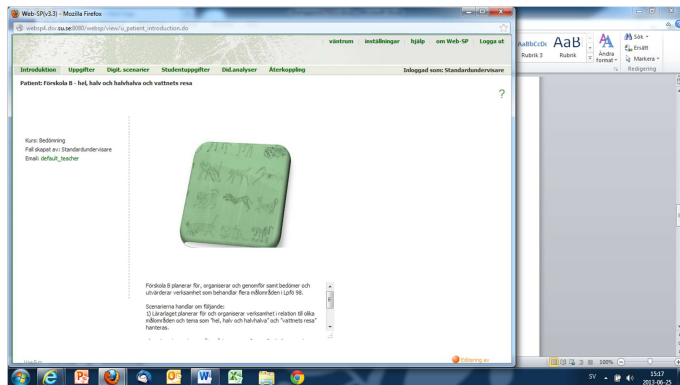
Web-SP(v3.3) - Mozilla Firefox

websp4.dsv.su.se:8080/websp/view/u_patient_introduction.do

väntrum inställningar hjälp om Web-SP Logga ut

Introduktion Uppgifter Digit. scenarier Studentuppgifter Did.analyser Återkoppling

Inloggad som: Standardundervisare

Patient: Förskola B - hel, halv och halvhalva och vattnets resa

?

Kurs: Bedömning
Fall skapat av: Standardundervisare
Email: default_teacher

Förskola B planerar för, organiserar och genomför samt bedömer och utvärderar verksamhet som behandlar flera målområden i Lpfö 98.

Scenarierna handlar om följande:
1) Läraplaget planerar för och organiserar verksamhet i relation till olika målområden och tema som "hel, halv och halvhalva" och "vattnets resa" hanteras.

Websp

Editoring.ev

AaBbCcDc AaB
Rubrik 3 Rubrik
Ändra format
Sök
Ersätt
Markera
Redigering

100%

SV 15:17 2013-06-25